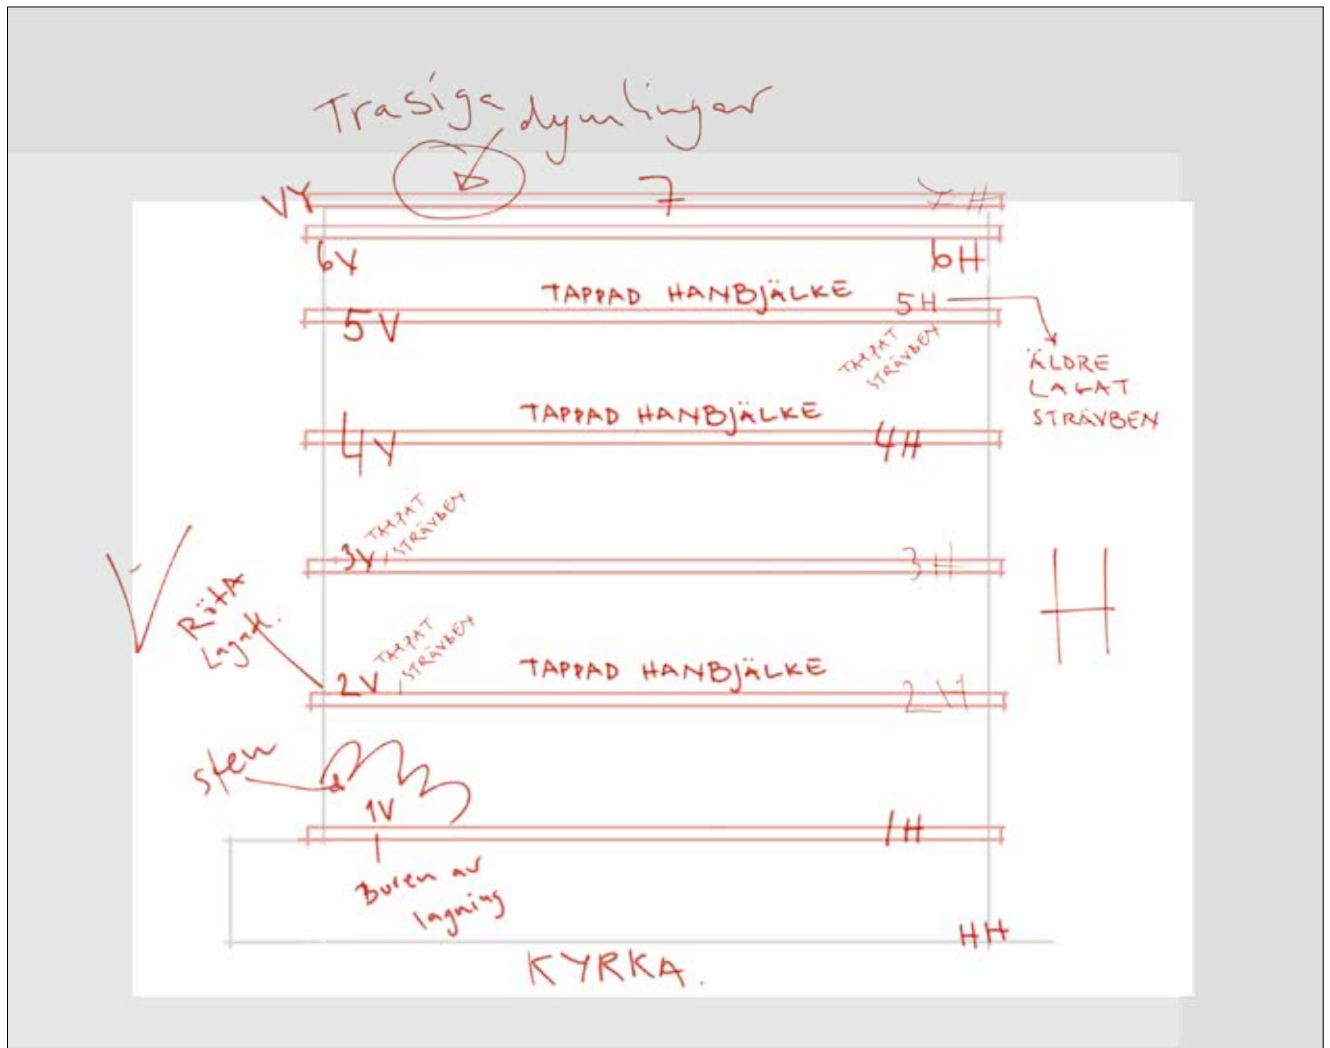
Trasiga dymlingar

VY 7 7H

6V 6H

TAPPAD HANBJÄLKE 5H

5V

TAPPAT STRÄVBEN

ÄLDRE LAGAT STRÄVBEN

TAPPAD HANBJÄLKE

4V 4H

TAPPAT STRÄVBEN

3V 3H

V

Röta Lagat.

H

TAPPAT STRÄVBEN

2V TAPPAD HANBJÄLKE 2H

sten

1V 1H

Buren av lagning

HH

KYRKA.